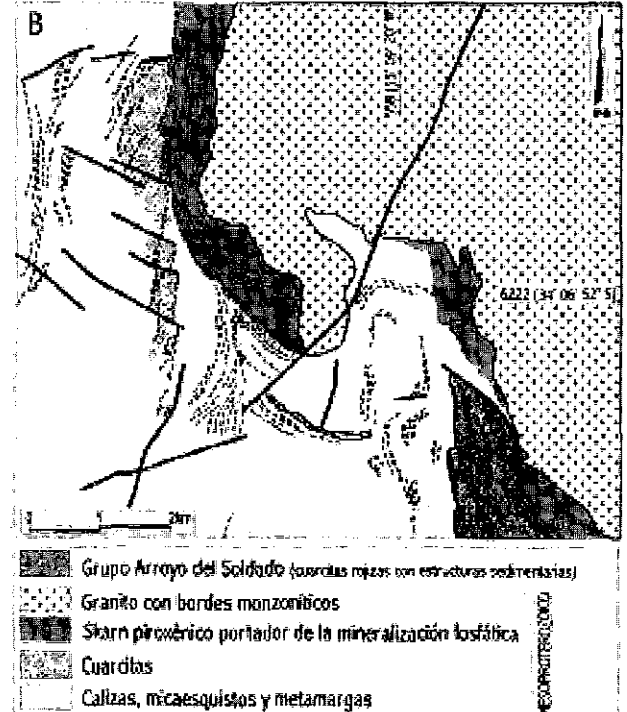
B

6222 (34° 06' 52" S)

2km

Grupo Arroyo del Soldado (cuarcitas rojizas con estructuras sedimentarias)
Granito con bordes monzoníticos
Skarn piroxénico portador de la mineralización fosfática
Cuarcitas
Calizas, micaesquistos y metamargas

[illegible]